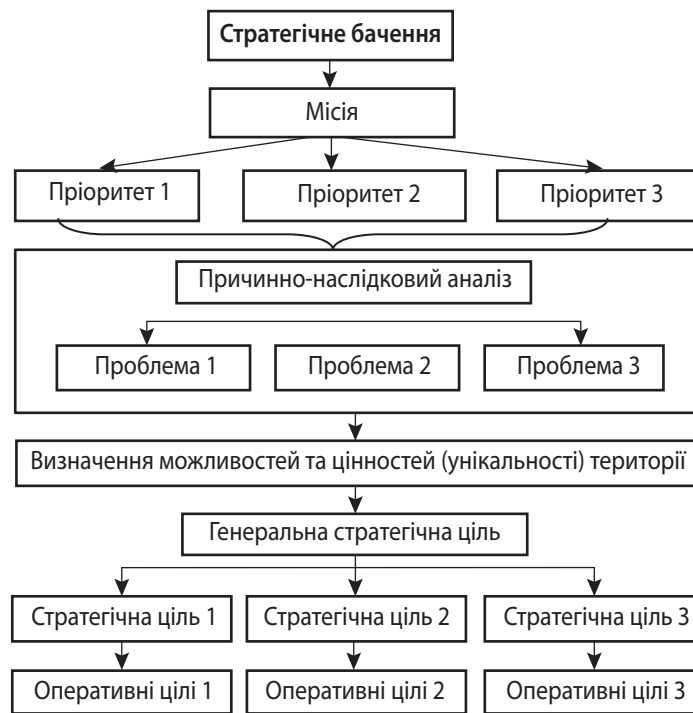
Стратегічне бачення

Місія

Пріоритет 1

Пріоритет 2

Пріоритет 3

Причинно-наслідковий аналіз

Проблема 1

Проблема 2

Проблема 3

Визначення можливостей та цінностей (унікальності) території

Генеральна стратегічна ціль

Стратегічна ціль 1

Стратегічна ціль 2

Стратегічна ціль 3

Оперативні цілі 1

Оперативні цілі 2

Оперативні цілі 3